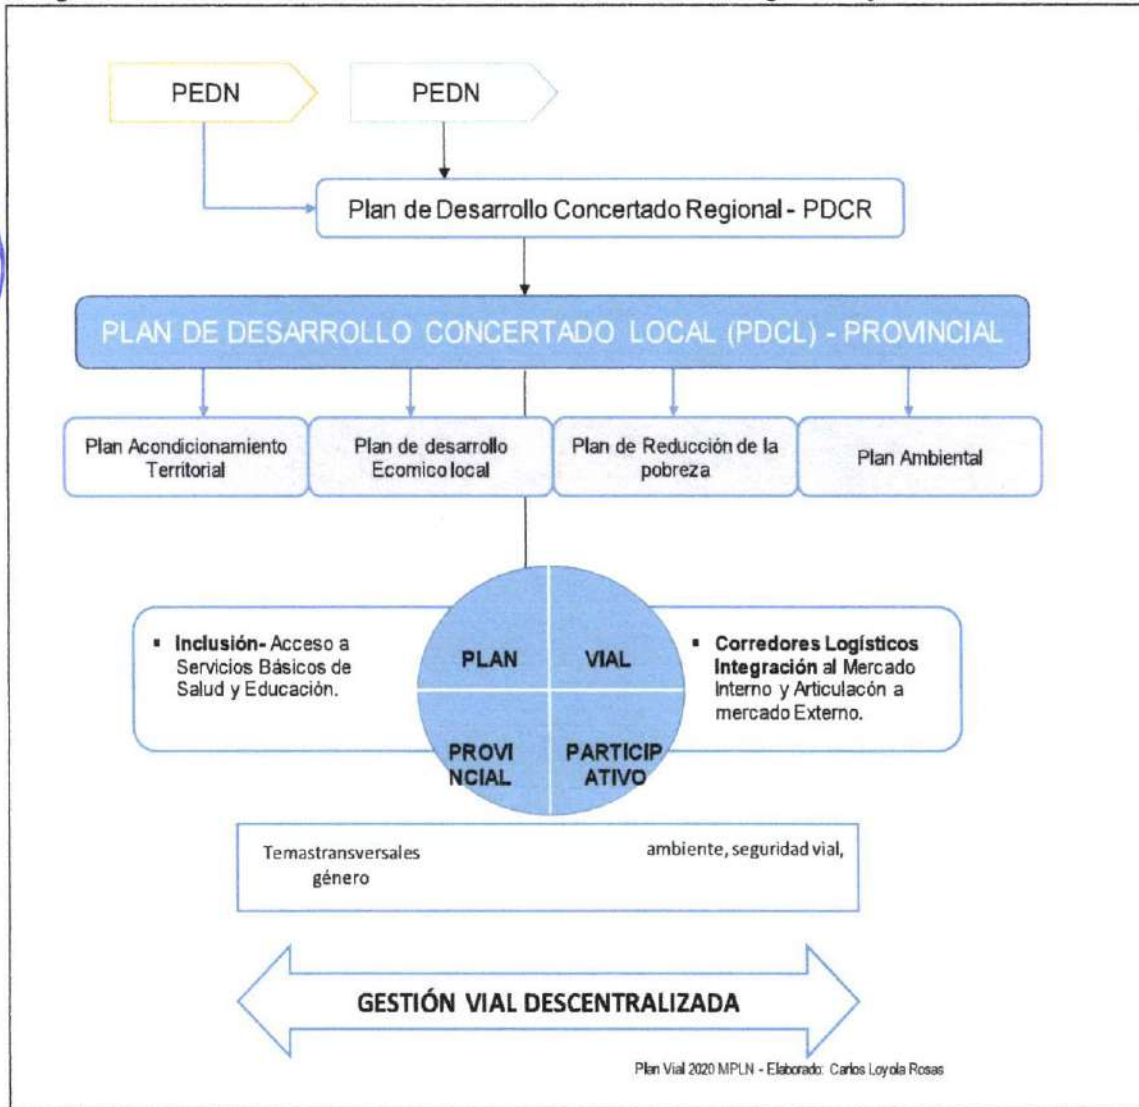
PEDN

PEDN

Plan de Desarrollo Concertado Regional - PDCR

PLAN DE DESARROLLO CONCERTADO LOCAL (PDCL) - PROVINCIAL

Plan Acondicionamiento Territorial

Plan de desarrollo Ecomico local

Plan de Reducción de la pobreza

Plan Ambiental

▪ **Inclusión-** Acceso a Servicios Básicos de Salud y Educación.

PLAN

VIAL

PROVI NCIAL

PARTICIP ATIVO

▪ **Corredores Logísticos Integración** al Mercado Interno y Articulacón a mercado Externo.

Temastransversales ambiente, seguridad vial, género

GESTIÓN VIAL DESCENTRALIZADA

Plan Vial 2020 MPLN - Elaborado: Carlos Loyola Rosas